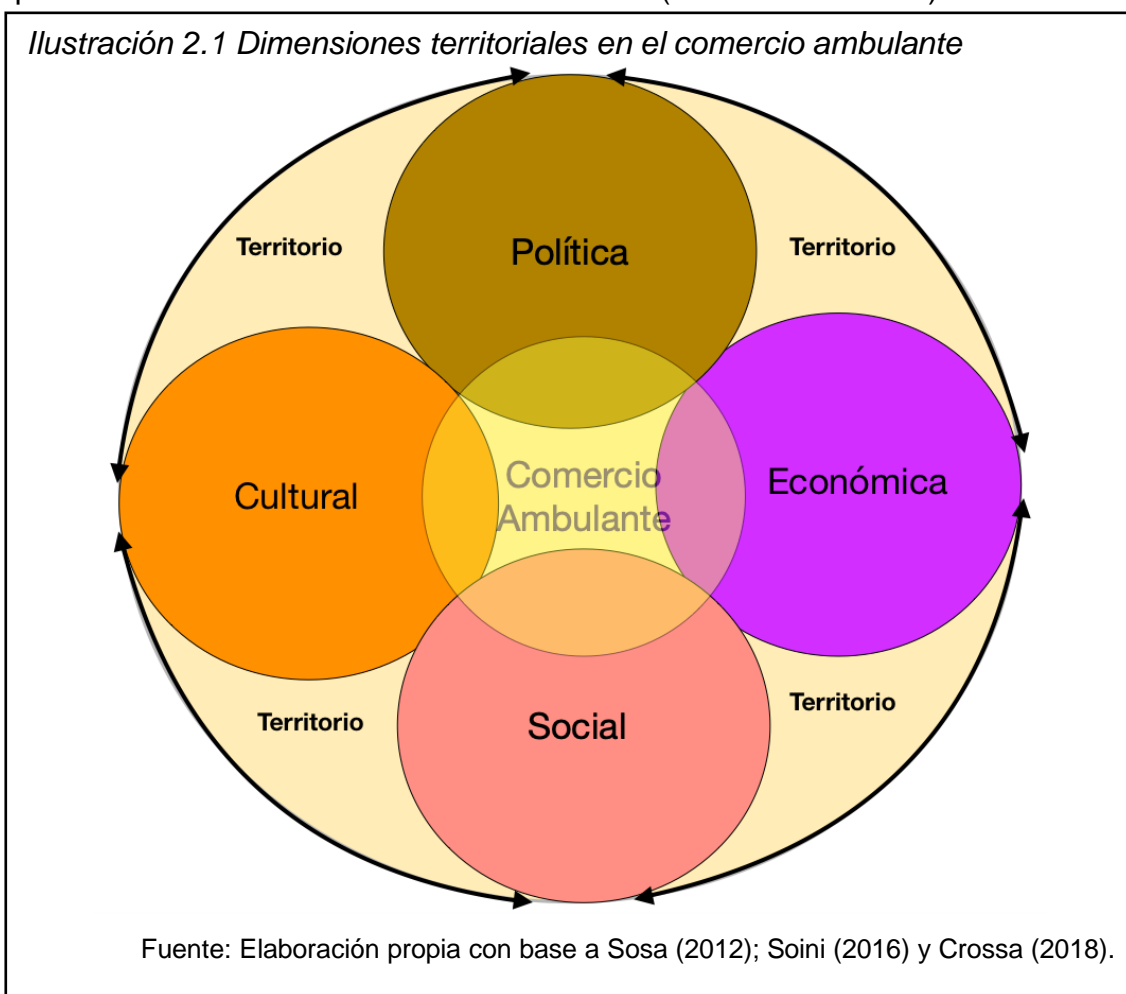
Ilustración 2.1 Dimensiones territoriales en el comercio ambulante

Territorio

Política

Territorio

Cultural

Comercio Ambulante

Económica

Territorio

Social

Territorio

Fuente: Elaboración propia con base a Sosa (2012); Soini (2016) y Crossa (2018).